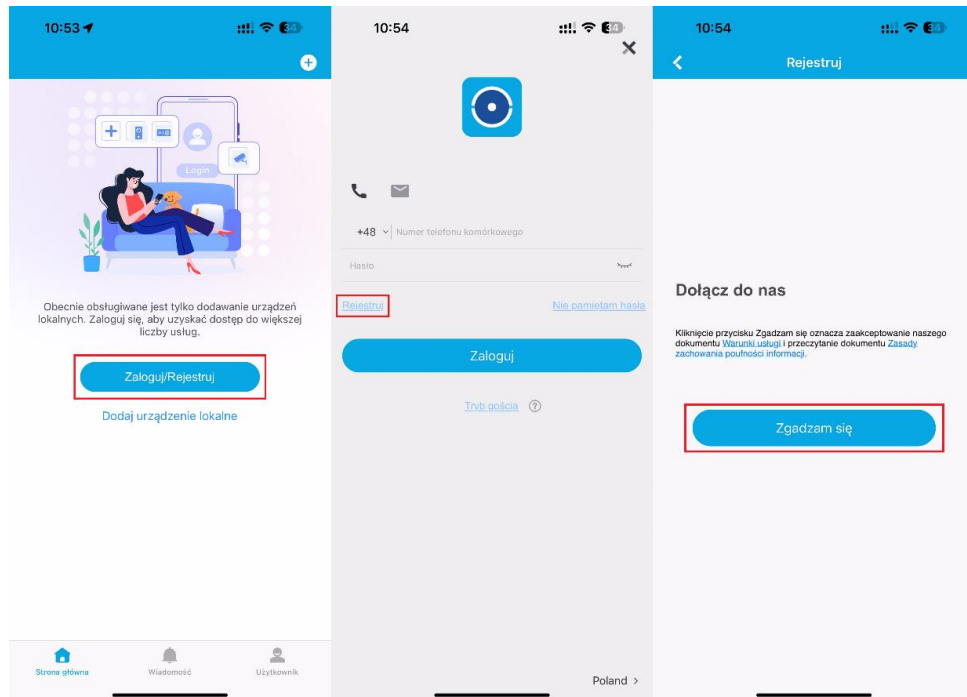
10:53

Login

Obecnie obsługiwane jest tylko dodawanie urządzeń lokalnych. Zaloguj się, aby uzyskać dostęp do większej liczby usług.

Zaloguj/Rejestruj

Dodaj urządzenie lokalne

Strona główna Wiadomość Użytkownik

10:54

+48 Numer telefonu komórkowego

Hasło

Rejestruj

Nie pamiętam hasła

Zaloguj

Tryb gościa

Poland >

10:54

Rejestruj

Dołącz do nas

Kliknięcie przycisku Zgadzam się oznacza zaakceptowanie naszego dokumentu Warunki usługi i przeczytanie dokumentu Zasady zachowania poufności informacji.

Zgadzam się